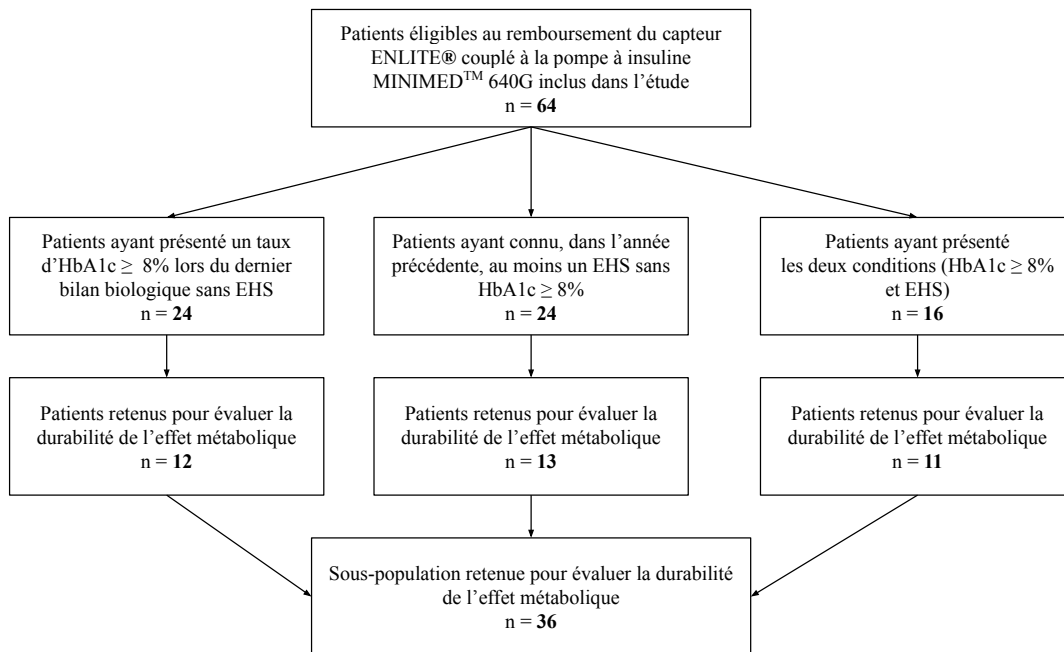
Patients éligibles au remboursement du capteur ENLITE® couplé à la pompe à insuline MINIMED$^{TM}$ 640G inclus dans l'étude
n = **64**

Patients ayant présenté un taux d'HbA1c $\geq$ 8% lors du dernier bilan biologique sans EHS
n = **24**

Patients ayant connu, dans l'année précédente, au moins un EHS sans HbA1c $\geq$ 8%
n = **24**

Patients ayant présenté les deux conditions (HbA1c $\geq$ 8% et EHS)
n = **16**

Patients retenus pour évaluer la durabilité de l'effet métabolique
n = **12**

Patients retenus pour évaluer la durabilité de l'effet métabolique
n = **13**

Patients retenus pour évaluer la durabilité de l'effet métabolique
n = **11**

Sous-population retenue pour évaluer la durabilité de l'effet métabolique
n = **36**